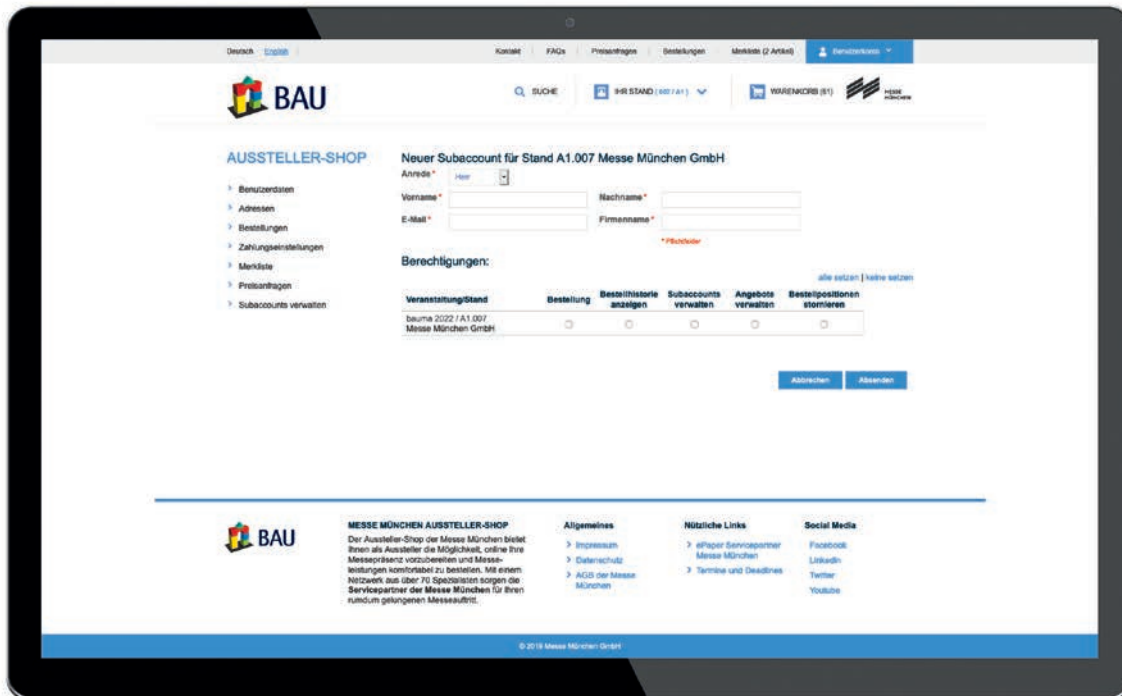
Deutsch English

Kontakt FAQs Preisanfragen Bestellungen Merkliste (2 Artikel) Benutzerkonto

BAU

SUCHE IHR STAND ( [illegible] ) WARENKORB (61)

AUSSTELLER-SHOP

Benutzerdaten
Adressen
Bestellungen
Zahlungseinstellungen
Merkliste
Preisanfragen
Subaccounts verwalten

Neuer Subaccount für Stand A1.007 Messe München GmbH

Anrede* Herr
Vorname* Nachname*
E-Mail* Firmenname*
* Pflichtfelder

Berechtigungen:

alle setzen | keine setzen

| Veranstaltung/Stand | Bestellung | Bestellhistorie anzeigen | Subaccounts verwalten | Angebote verwalten | Bestellpositionen stornieren |
|---|---|---|---|---|---|
| bauma 2022 / A1.007 Messe München GmbH | | | | | |

Abbrechen Absenden

BAU

MESSE MÜNCHEN AUSSTELLER-SHOP
Der Aussteller-Shop der Messe München bietet Ihnen als Aussteller die Möglichkeit, online Ihre Messepräsenz vorzubereiten und Messeleistungen komfortabel zu bestellen. Mit einem Netzwerk aus über 70 Spezialisten sorgen die Servicepartner der Messe München für Ihren rundum gelungenen Messeauftritt.

Allgemeines
Impressum
Datenschutz
AGB der Messe München

Nützliche Links
ePaper Servicepartner Messe München
Termine und Deadlines

Social Media
Facebook
LinkedIn
Twitter
Youtube

© 2019 Messe München GmbH